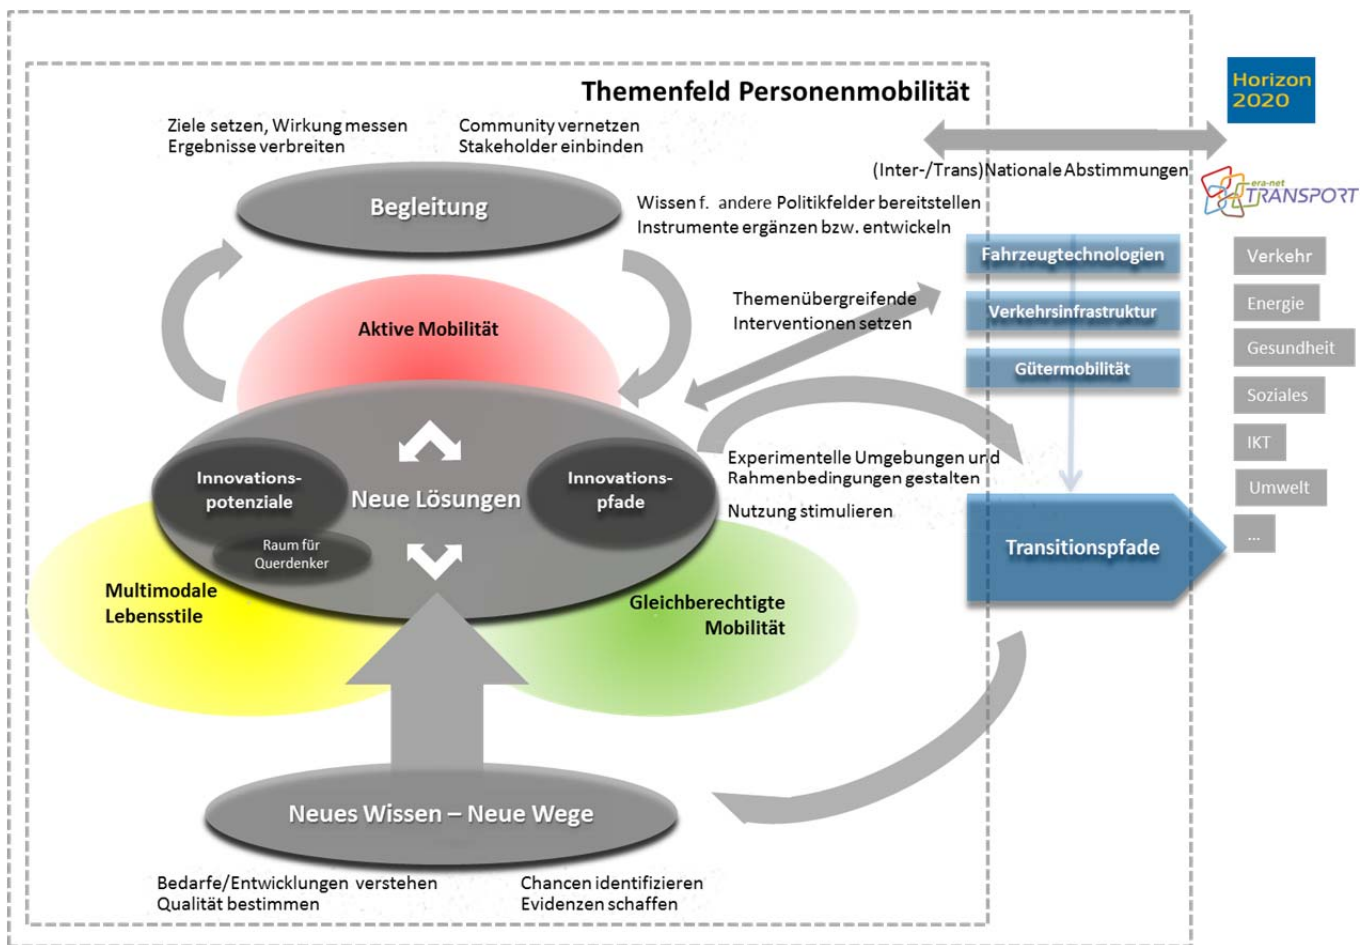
Themenfeld Personenmobilität

Horizon 2020

Ziele setzen, Wirkung messen
Ergebnisse verbreiten

Community vernetzen
Stakeholder einbinden

(Inter-/Trans)Nationale Abstimmungen

era-net TRANSPORT

Begleitung

Wissen f. andere Politikfelder bereitstellen
Instrumente ergänzen bzw. entwickeln

Fahrzeugtechnologien

Verkehrsinfrastruktur

Gütermobilität

Verkehr

Energie

Gesundheit

Soziales

IKT

Umwelt

...

Themenübergreifende Interventionen setzen

Aktive Mobilität

Innovations-potenziale

Neue Lösungen

Innovations-pfade

Raum für Querdenker

Experimentelle Umgebungen und Rahmenbedingungen gestalten

Nutzung stimulieren

Transitionspfade

Multimodale Lebensstile

Gleichberechtigte Mobilität

Neues Wissen – Neue Wege

Bedarfe/Entwicklungen verstehen
Qualität bestimmen

Chancen identifizieren
Evidenzen schaffen